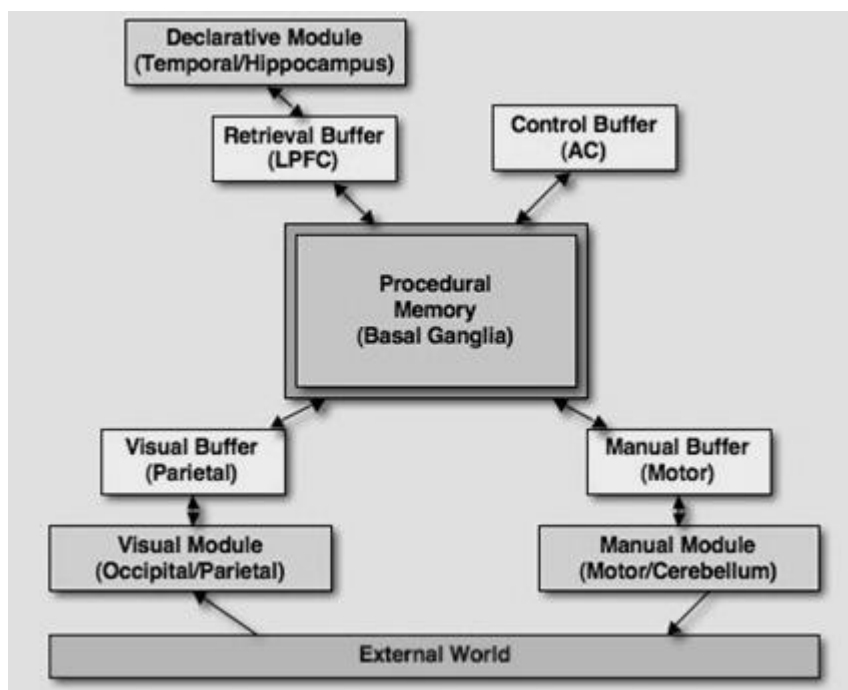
Declarative Module
(Temporal/Hippocampus)

Retrieval Buffer
(LPFC)

Control Buffer
(AC)

Procedural
Memory
(Basal Ganglia)

Visual Buffer
(Parietal)

Manual Buffer
(Motor)

Visual Module
(Occipital/Parietal)

Manual Module
(Motor/Cerebellum)

External World